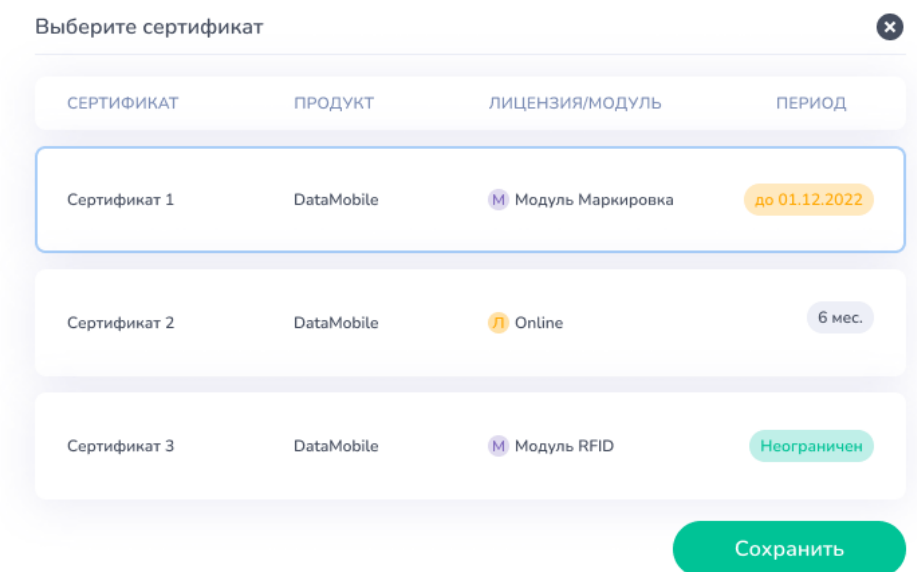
Выберите сертификат

| СЕРТИФИКАТ | ПРОДУКТ | ЛИЦЕНЗИЯ/МОДУЛЬ | ПЕРИОД |
|---|---|---|---|
| Сертификат 1 | DataMobile | М Модуль Маркировка | до 01.12.2022 |
| Сертификат 2 | DataMobile | Л Online | 6 мес. |
| Сертификат 3 | DataMobile | М Модуль RFID | Неограничен |

Сохранить